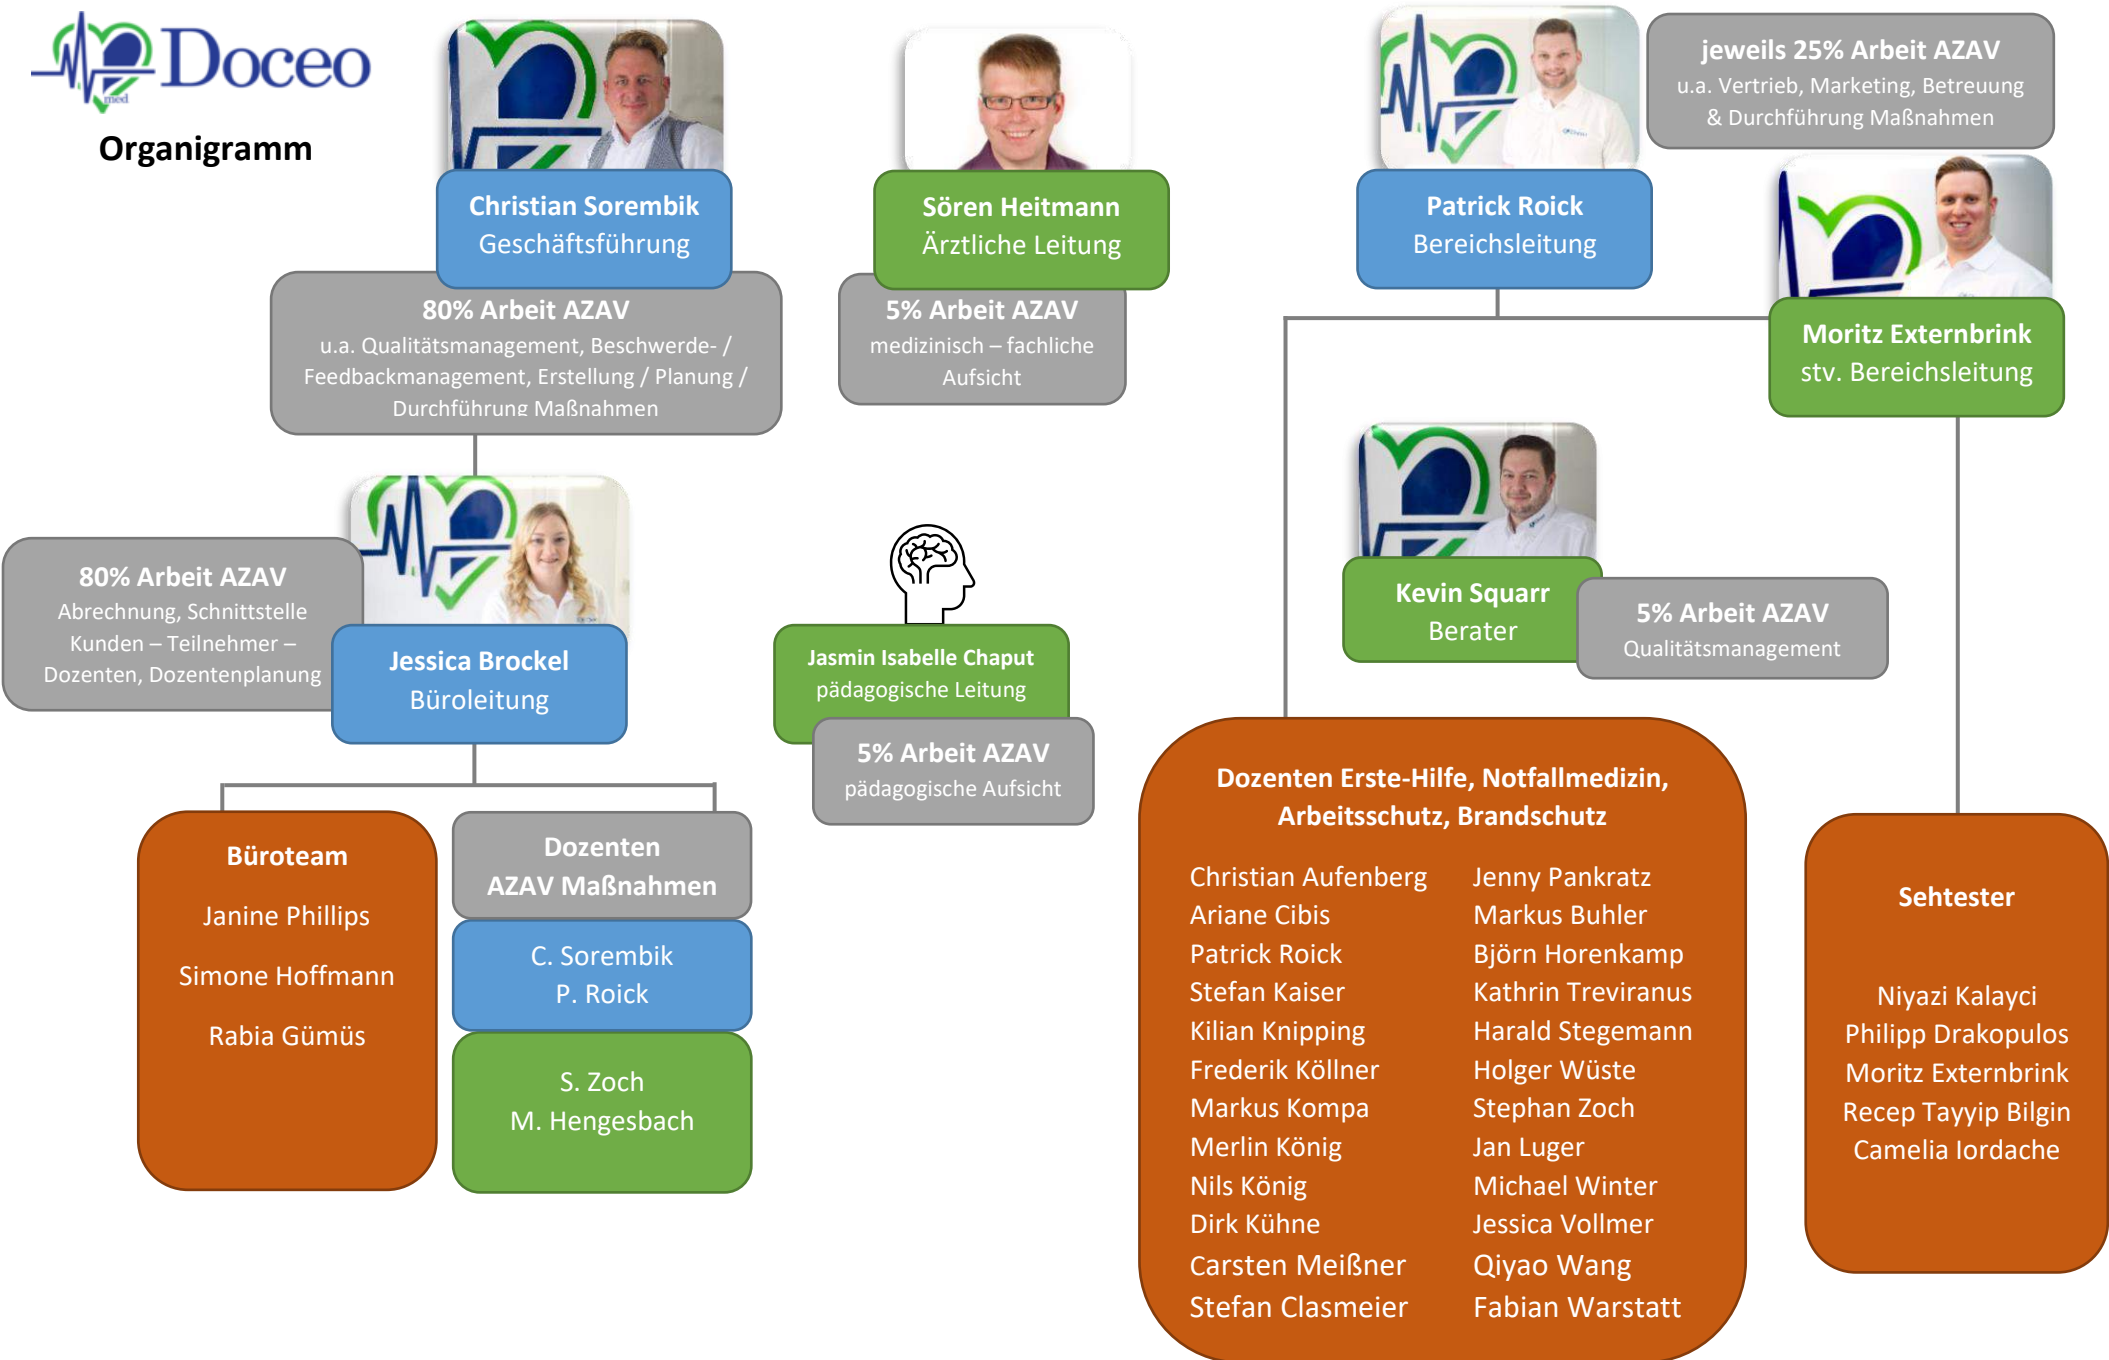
Doceo
med

Organigramm

Christian Sorembik
Geschäftsführung

80% Arbeit AZAV
u.a. Qualitätsmanagement, Beschwerde- / Feedbackmanagement, Erstellung / Planung / Durchführung Maßnahmen

Sören Heitmann
Ärztliche Leitung

5% Arbeit AZAV
medizinisch – fachliche Aufsicht

Patrick Roick
Bereichsleitung

jeweils 25% Arbeit AZAV
u.a. Vertrieb, Marketing, Betreuung & Durchführung Maßnahmen

Moritz Externbrink
stv. Bereichsleitung

80% Arbeit AZAV
Abrechnung, Schnittstelle Kunden – Teilnehmer – Dozenten, Dozentenplanung

Jessica Brockel
Büroleitung

Jasmin Isabelle Chaput
pädagogische Leitung

5% Arbeit AZAV
pädagogische Aufsicht

Kevin Squarr
Berater

5% Arbeit AZAV
Qualitätsmanagement

Büroteam

Janine Phillips

Simone Hoffmann

Rabia Gümüs

Dozenten
AZAV Maßnahmen

C. Sorembik
P. Roick

S. Zoch
M. Hengesbach

Dozenten Erste-Hilfe, Notfallmedizin, Arbeitsschutz, Brandschutz

Christian Aufenberg
Ariane Cibis
Patrick Roick
Stefan Kaiser
Kilian Knipping
Frederik Köllner
Markus Kompa
Merlin König
Nils König
Dirk Kühne
Carsten Meißner
Stefan Clasmeier

Jenny Pankratz
Markus Buhler
Björn Horenkamp
Kathrin Treviranus
Harald Stegemann
Holger Wüste
Stephan Zoch
Jan Luger
Michael Winter
Jessica Vollmer
Qiyao Wang
Fabian Warstatt

Sehtester

Niyazi Kalayci
Philipp Drakopulos
Moritz Externbrink
Recep Tayyip Bilgin
Camelia Iordache